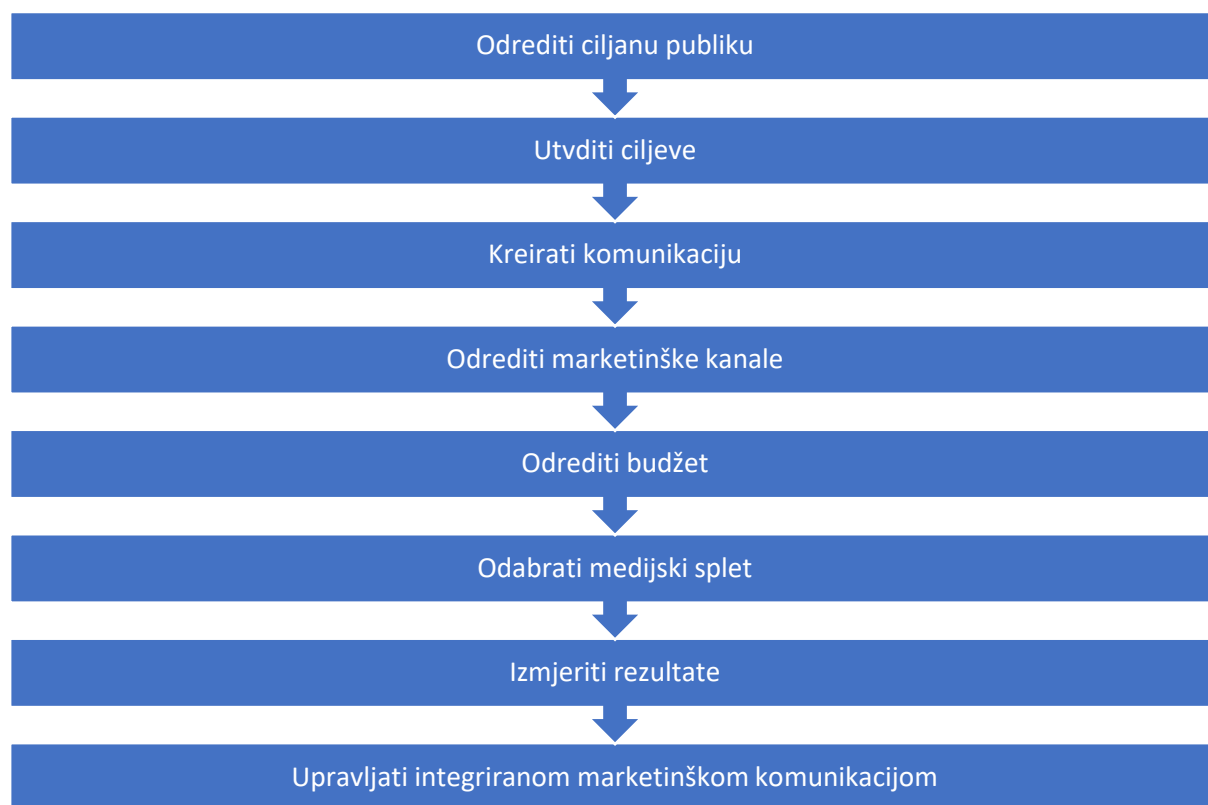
Odrediti ciljanu publiku

Utvditi ciljeve

Kreirati komunikaciju

Odrediti marketinške kanale

Odrediti budžet

Odabrati medijski splet

Izmjeriti rezultate

Upravljati integriranom marketinškom komunikacijom